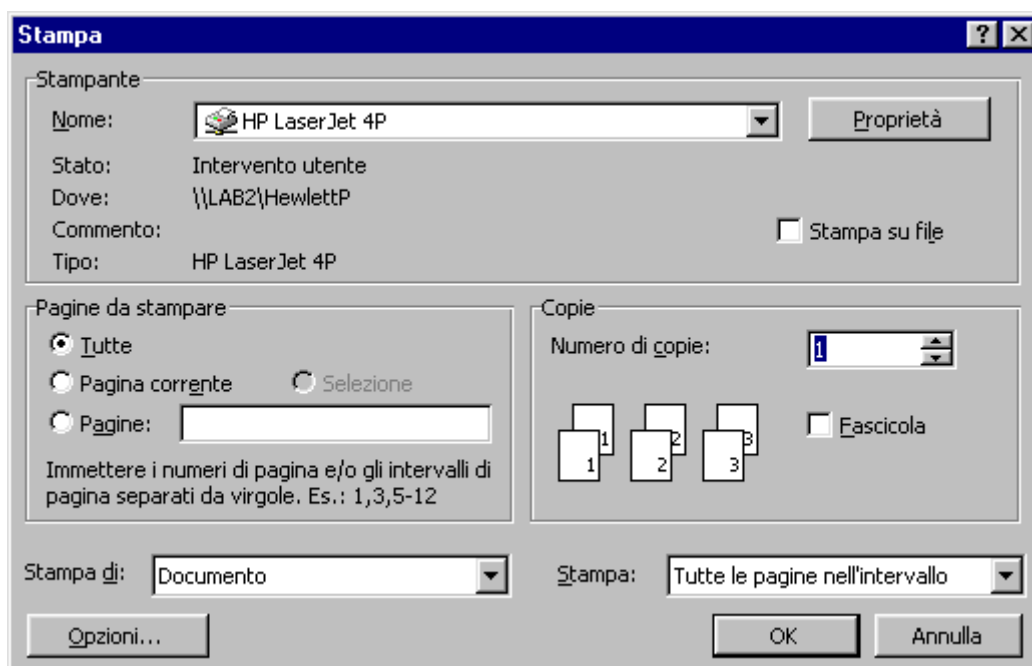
Stampa

?

Stampante

Nome: HP LaserJet 4P

Proprietà

Stato: Intervento utente

Dove: \\LAB2\HewlettP

Commento:

Stampa su file

Tipo: HP LaserJet 4P

Pagine da stampare

Tutte

Pagina corrente

Selezione

Pagine:

Immettere i numeri di pagina e/o gli intervalli di pagina separati da virgole. Es.: 1,3,5-12

Copie

Numero di copie: 1

1 1 2 2 3 3

Fascicola

Stampa di: Documento

Stampa: Tutte le pagine nell'intervallo

Opzioni...

OK

Annulla